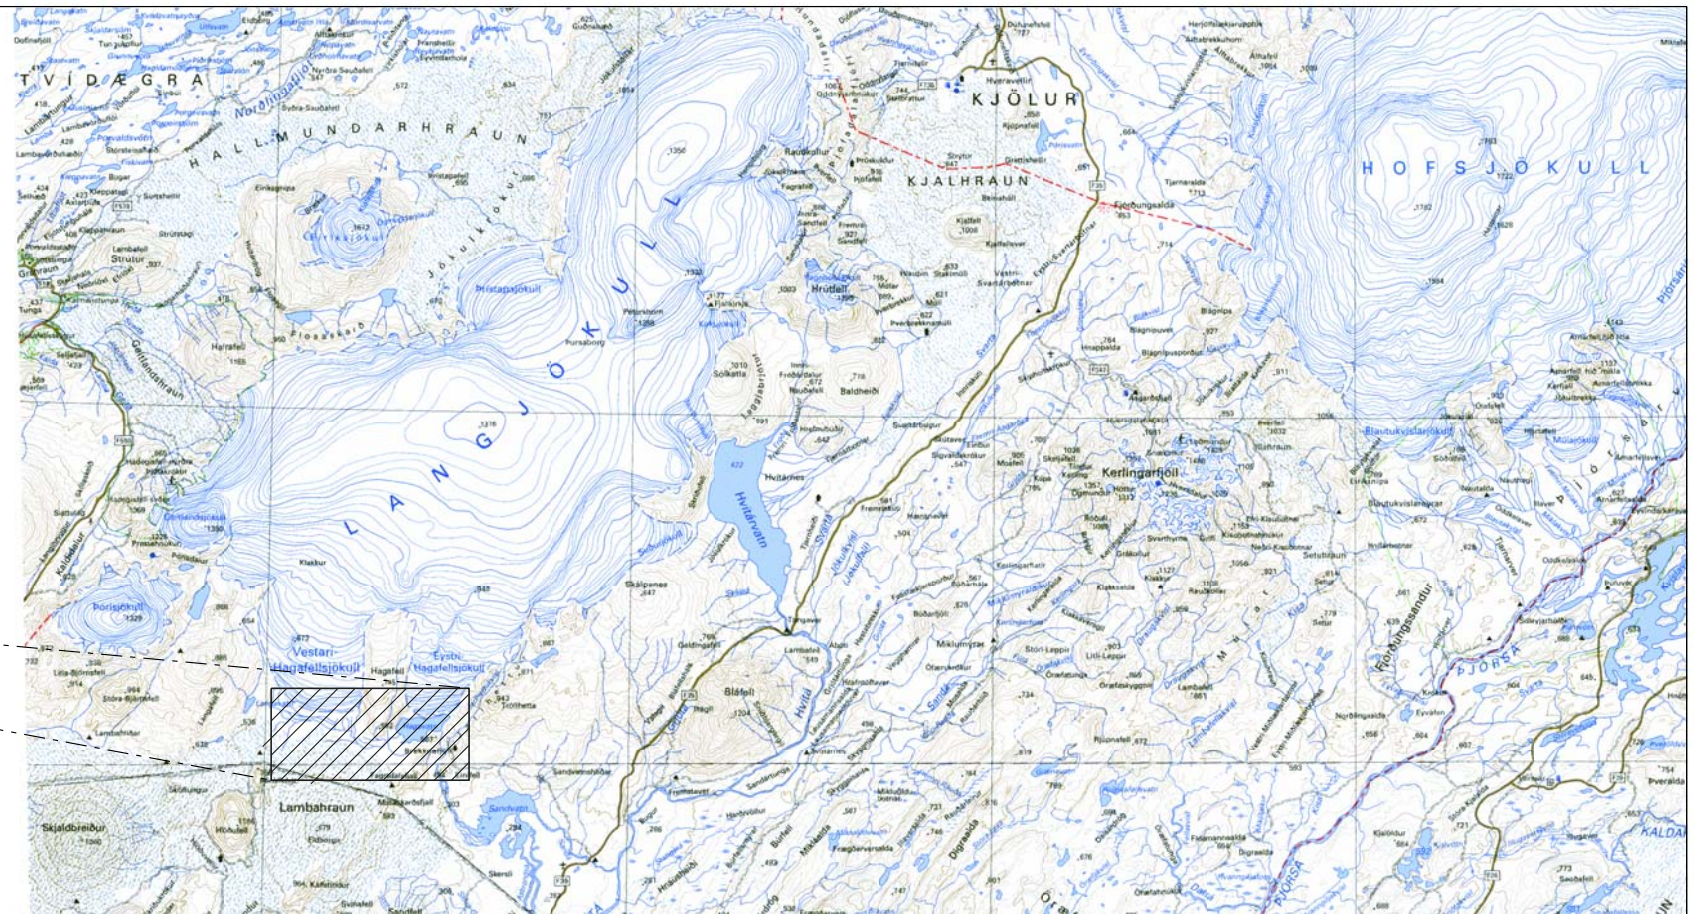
TVÍDÆGRA

HALLMUNDARHRAUN

KJÖLUR

KJALHRAUN

HOFSJÖKULL

LANGJÖKULL

Norðlingafljót

Eiríksjökull

Jökulkrókur

Þristapajökull

Flosaskarð

Geitlandshraun

Hrútfell

Hvítárvatn

Kerlingarfjöll

Þórisjökull

Vestari-Hagafellsjökull

Eystri-Hagafellsjökull

Hagafell

Bláfell

Lambahraun

Skjaldbreiður

Sandvatn

Hvítá

Þjórsá

Fjórðungsalda

Hveravellir

Blautukvíslarjökull

KALDA

Fjórðungssandur

Sölkatla

Baldheiði

Kjalfell

Strútur

Hvítárnes

Búrfell

Miklafell

Digraalda